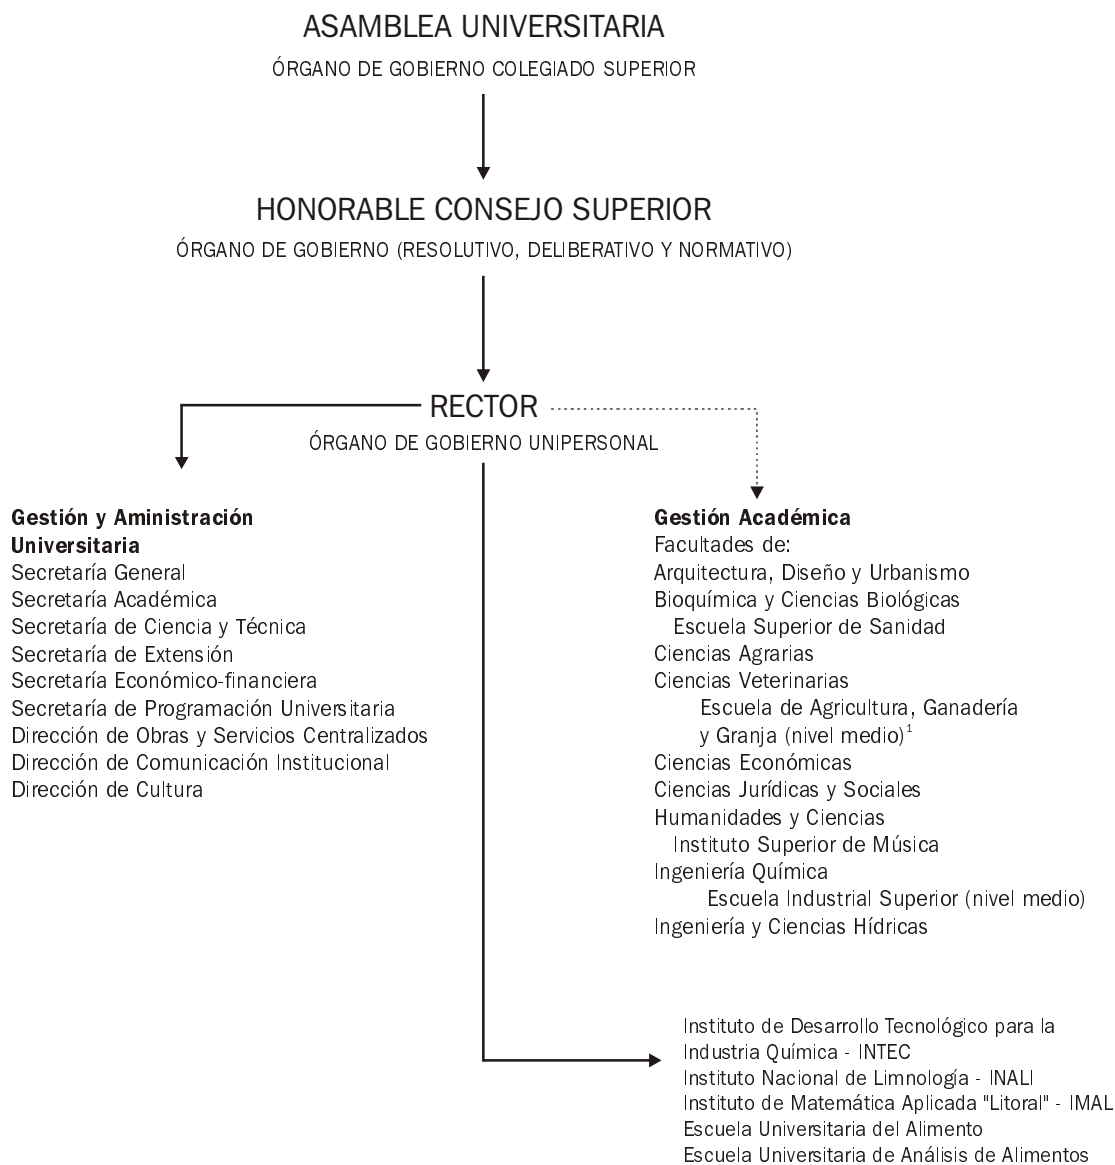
ASAMBLEA UNIVERSITARIA
ÓRGANO DE GOBIERNO COLEGIADO SUPERIOR

HONORABLE CONSEJO SUPERIOR
ÓRGANO DE GOBIERNO (RESOLUTIVO, DELIBERATIVO Y NORMATIVO)

RECTOR
ÓRGANO DE GOBIERNO UNIPERSONAL

**Gestión y Aministración Universitaria**
Secretaría General
Secretaría Académica
Secretaría de Ciencia y Técnica
Secretaría de Extensión
Secretaría Económico-financiera
Secretaría de Programación Universitaria
Dirección de Obras y Servicios Centralizados
Dirección de Comunicación Institucional
Dirección de Cultura

**Gestión Académica**
Facultades de:
Arquitectura, Diseño y Urbanismo
Bioquímica y Ciencias Biológicas
Escuela Superior de Sanidad
Ciencias Agrarias
Ciencias Veterinarias
Escuela de Agricultura, Ganadería y Granja (nivel medio)$^1$
Ciencias Económicas
Ciencias Jurídicas y Sociales
Humanidades y Ciencias
Instituto Superior de Música
Ingeniería Química
Escuela Industrial Superior (nivel medio)
Ingeniería y Ciencias Hídricas

Instituto de Desarrollo Tecnológico para la Industria Química - INTEC
Instituto Nacional de Limnología - INALI
Instituto de Matemática Aplicada "Litoral" - IMAL
Escuela Universitaria del Alimento
Escuela Universitaria de Análisis de Alimentos